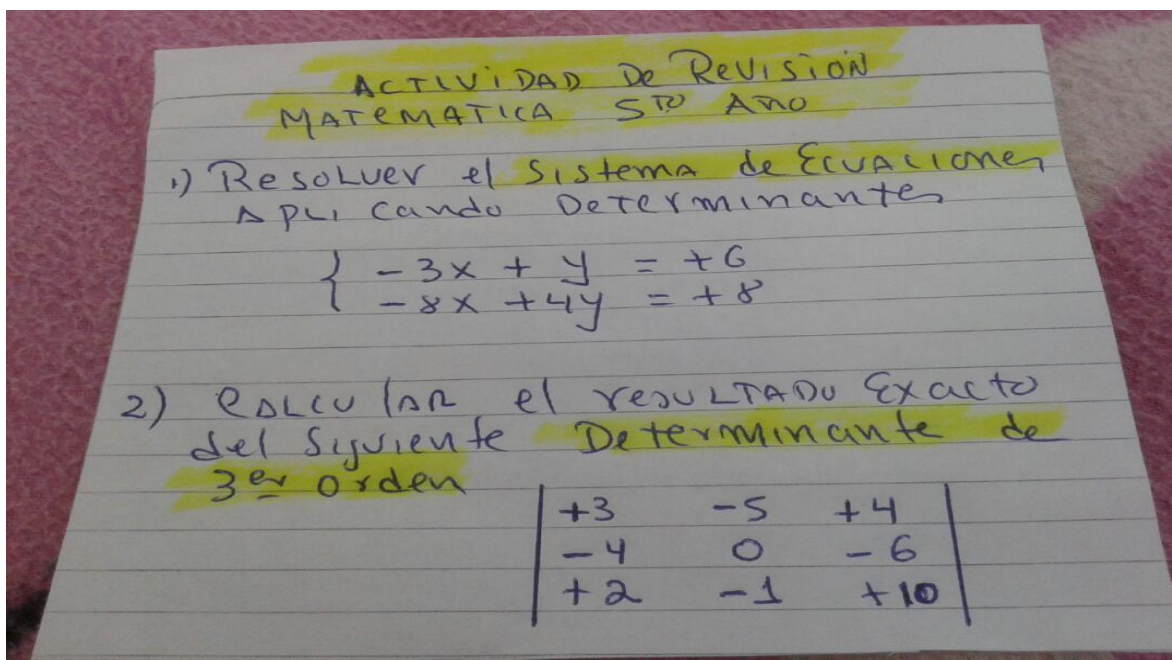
ACTIVIDAD DE REVISIÓN
MATEMATICA 5TO AÑO

1) Resolver el Sistema de Ecuaciones Aplicando Determinantes

$\begin{cases} -3x + y = +6 \\ -8x + 4y = +8 \end{cases}$

2) Calcular el resultado Exacto del Siguiente Determinante de 3er orden

$\begin{vmatrix} +3 & -5 & +4 \\ -4 & 0 & -6 \\ +2 & -1 & +10 \end{vmatrix}$